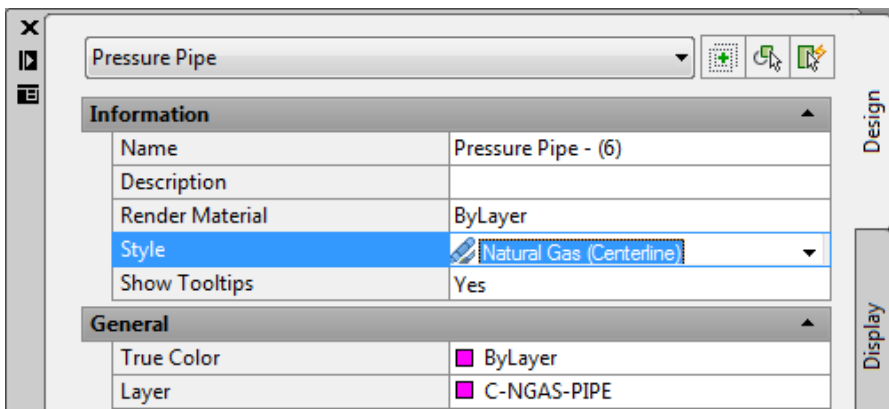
Pressure Pipe

Information

| Name | Pressure Pipe - (6) |
|---|---|
| Description | |
| Render Material | ByLayer |
| Style | Natural Gas (Centerline) |
| Show Tooltips | Yes |

General

| True Color | ByLayer |
|---|---|
| Layer | C-NGAS-PIPE |

Design

Display